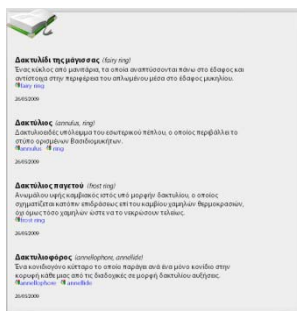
**Δακτυλίδι της μάγισσας** *(fairy ring)*
Ένας κύκλος από μανιτάρια, τα οποία αναπτύσσονται πάνω στο έδαφος και αντιστοιχούν στην περιφέρεια του απλωμένου μέσα στο έδαφος μυκηλίου.
fairy ring
26/05/2009

**Δακτύλιος** *(annulus, ring)*
Δακτυλιοειδές υπόλειμμα του εσωτερικού πέπλου, ο οποίος περιβάλλει το στύπο ορισμένων Βασιδιομυκήτων.
annulus ring
26/05/2009

**Δακτύλιος παγετού** *(frost ring)*
Ανωμαλίου υφής καμβιακού ιστού υπό μορφήν δακτυλίου, ο οποίος σχηματίζεται κατόπιν επίδρασεως επί του καμβίου χαμηλών θερμοκρασιών, όχι όμως τόσο χαμηλών ώστε να το νεκρώσουν τελείως.
frost ring
26/05/2009

**Δακτυλιοφόρος** *(annellophore, annellide)*
Ένα κονιδιογόνο κύτταρο το οποίο παράγει ανά ένα μόνο κονίδιο στην κορυφή κάθε μιας από τις διαδοχικές σε μορφή δακτυλίου αυξήσεις.
annellophore annellide
26/05/2009